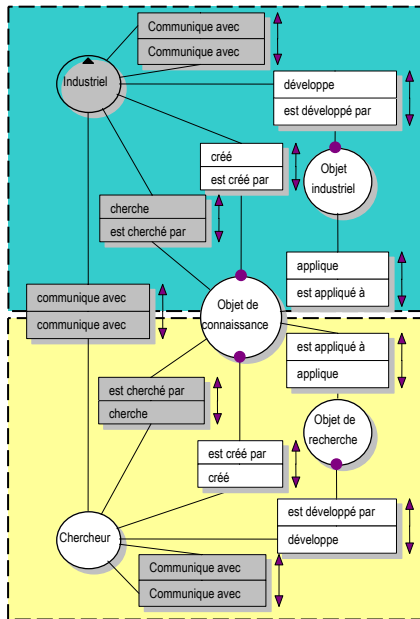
Communique avec
Communique avec

Industriel

développe
est développé par

créé
est créé par

Objet industriel

cherche
est cherché par

applique
est appliqué à

communique avec
communique avec

Objet de connaissance

est appliqué à
applique

est cherché par
cherche

Objet de recherche

est créé par
créé

est développé par
développe

Chercheur

Communique avec
Communique avec